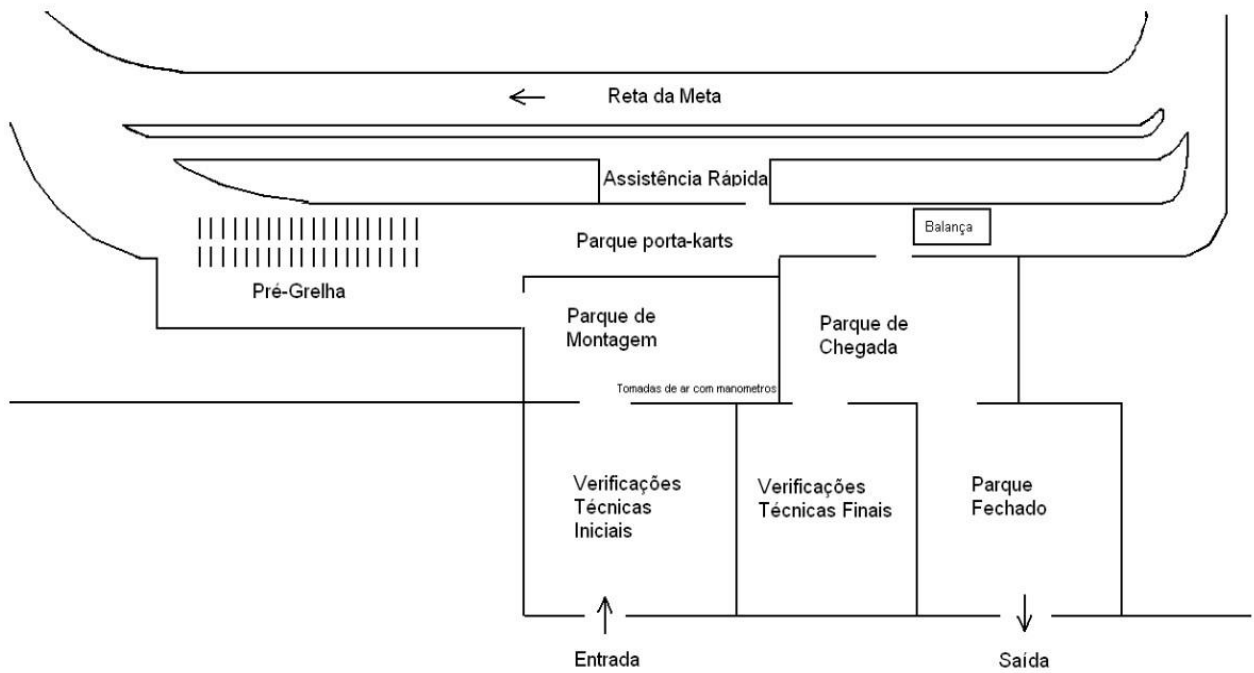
Reta da Meta

Assistência Rápida

Balança

Parque porta-karts

Pré-Grelha

Parque de Montagem

Parque de Chegada

Tomadas de ar com manometros

Verificações Técnicas Iniciais

Verificações Técnicas Finais

Parque Fechado

Entrada

Saída